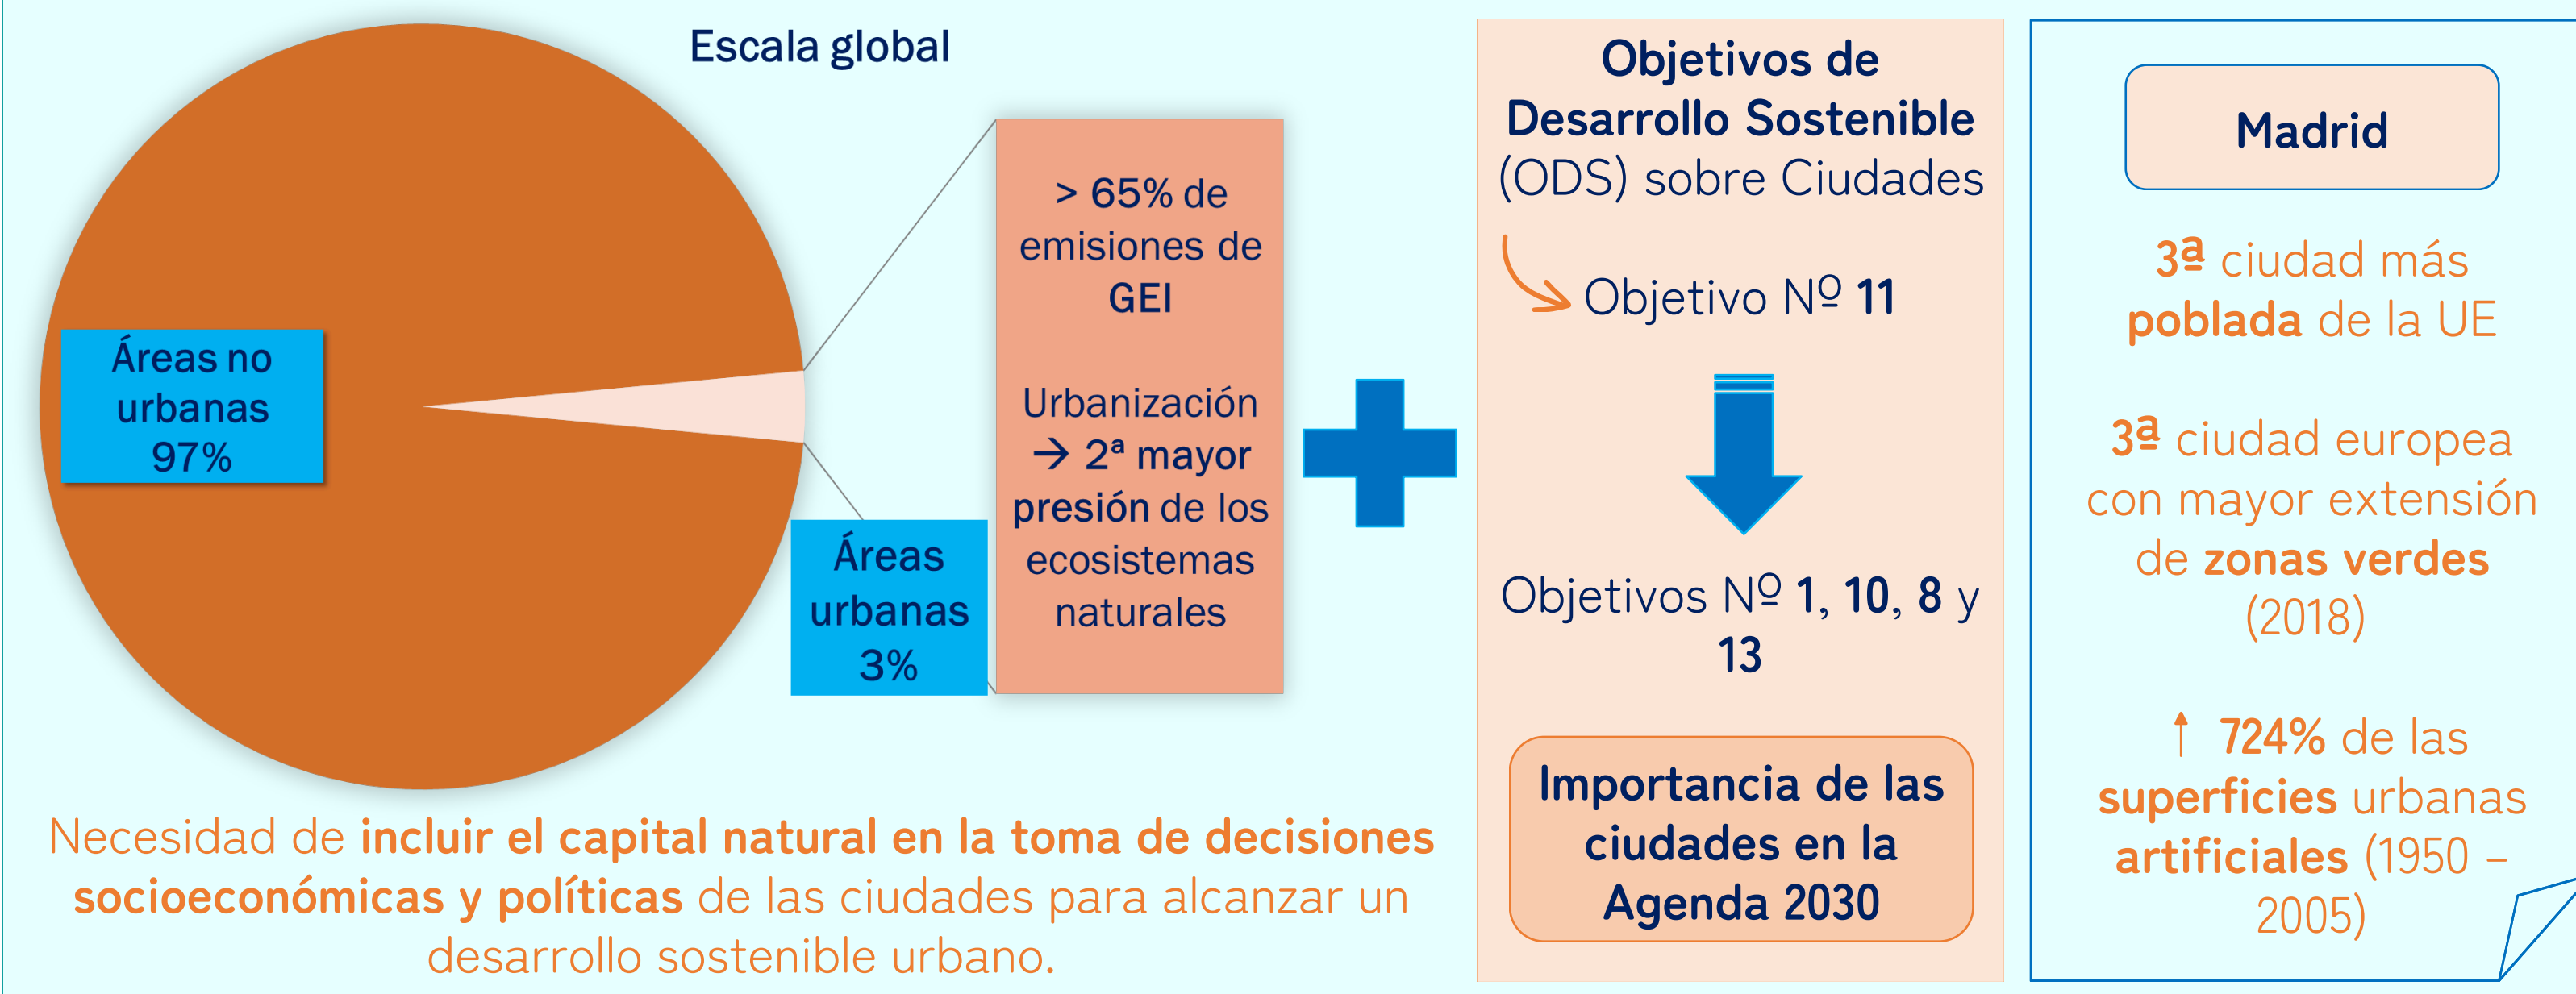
Escala global

Áreas no urbanas 97%

Áreas urbanas 3%

> 65% de emisiones de GEI

Urbanización → 2ª mayor presión de los ecosistemas naturales

Necesidad de incluir el capital natural en la toma de decisiones socioeconómicas y políticas de las ciudades para alcanzar un desarrollo sostenible urbano.

Objetivos de Desarrollo Sostenible (ODS) sobre Ciudades

Objetivo Nº 11

Objetivos Nº 1, 10, 8 y 13

Importancia de las ciudades en la Agenda 2030

Madrid

3ª ciudad más poblada de la UE

3ª ciudad europea con mayor extensión de zonas verdes (2018)

↑ 724% de las superficies urbanas artificiales (1950 – 2005)